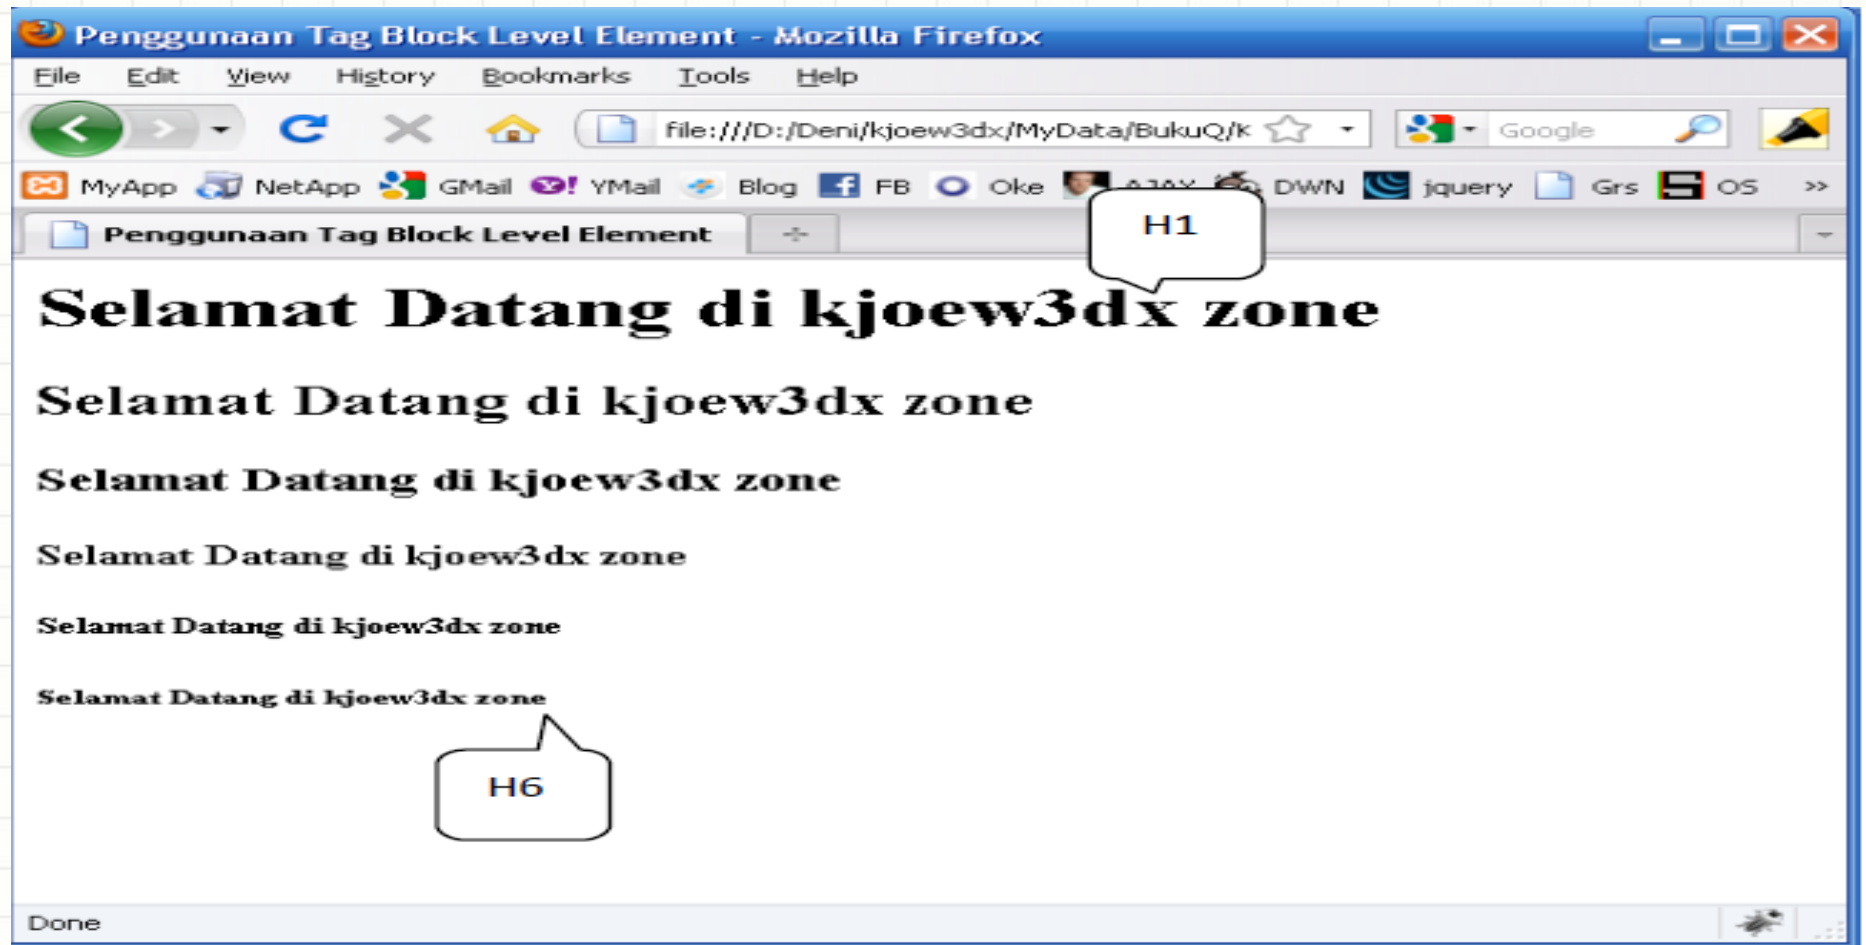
Penggunaan Tag Block Level Element - Mozilla Firefox

File Edit View History Bookmarks Tools Help

file:///D:/Deni/kjoew3dx/MyData/BukuQ/k

Google

MyApp NetApp GMail YMail Blog FB Oke AJAX DWN jquery Grs OS »

Penggunaan Tag Block Level Element

H1

Selamat Datang di kjoew3dx zone

Selamat Datang di kjoew3dx zone

Selamat Datang di kjoew3dx zone

Selamat Datang di kjoew3dx zone

Selamat Datang di kjoew3dx zone

Selamat Datang di kjoew3dx zone

H6

Done